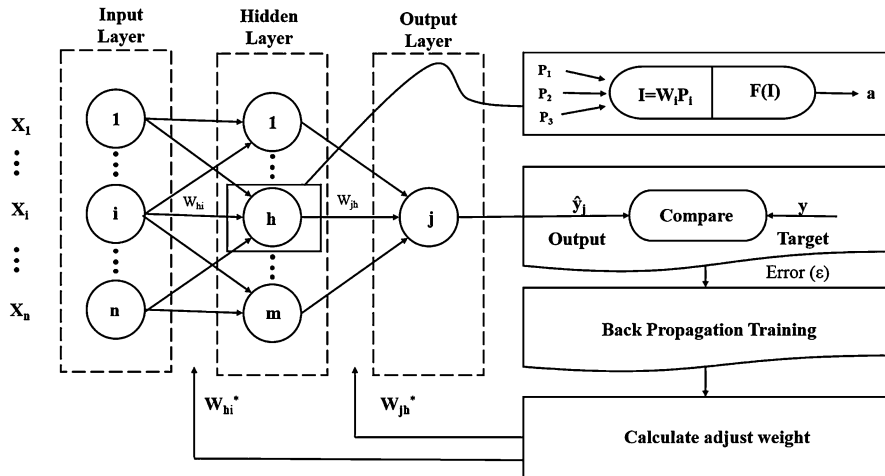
Input Layer

Hidden Layer

Output Layer

$X_1$
⋮
$X_i$
⋮
$X_n$

1
⋮
i
⋮
n

$W_{hi}$

1
⋮
h
⋮
m

$W_{jh}$

j

$P_1$
$P_2$
$P_3$

$I=W_iP_i$

F(I)

a

$\hat{y}_j$

Compare

y

Output

Target

Error (ε)

Back Propagation Training

$W_{hi}^*$

$W_{jh}^*$

Calculate adjust weight